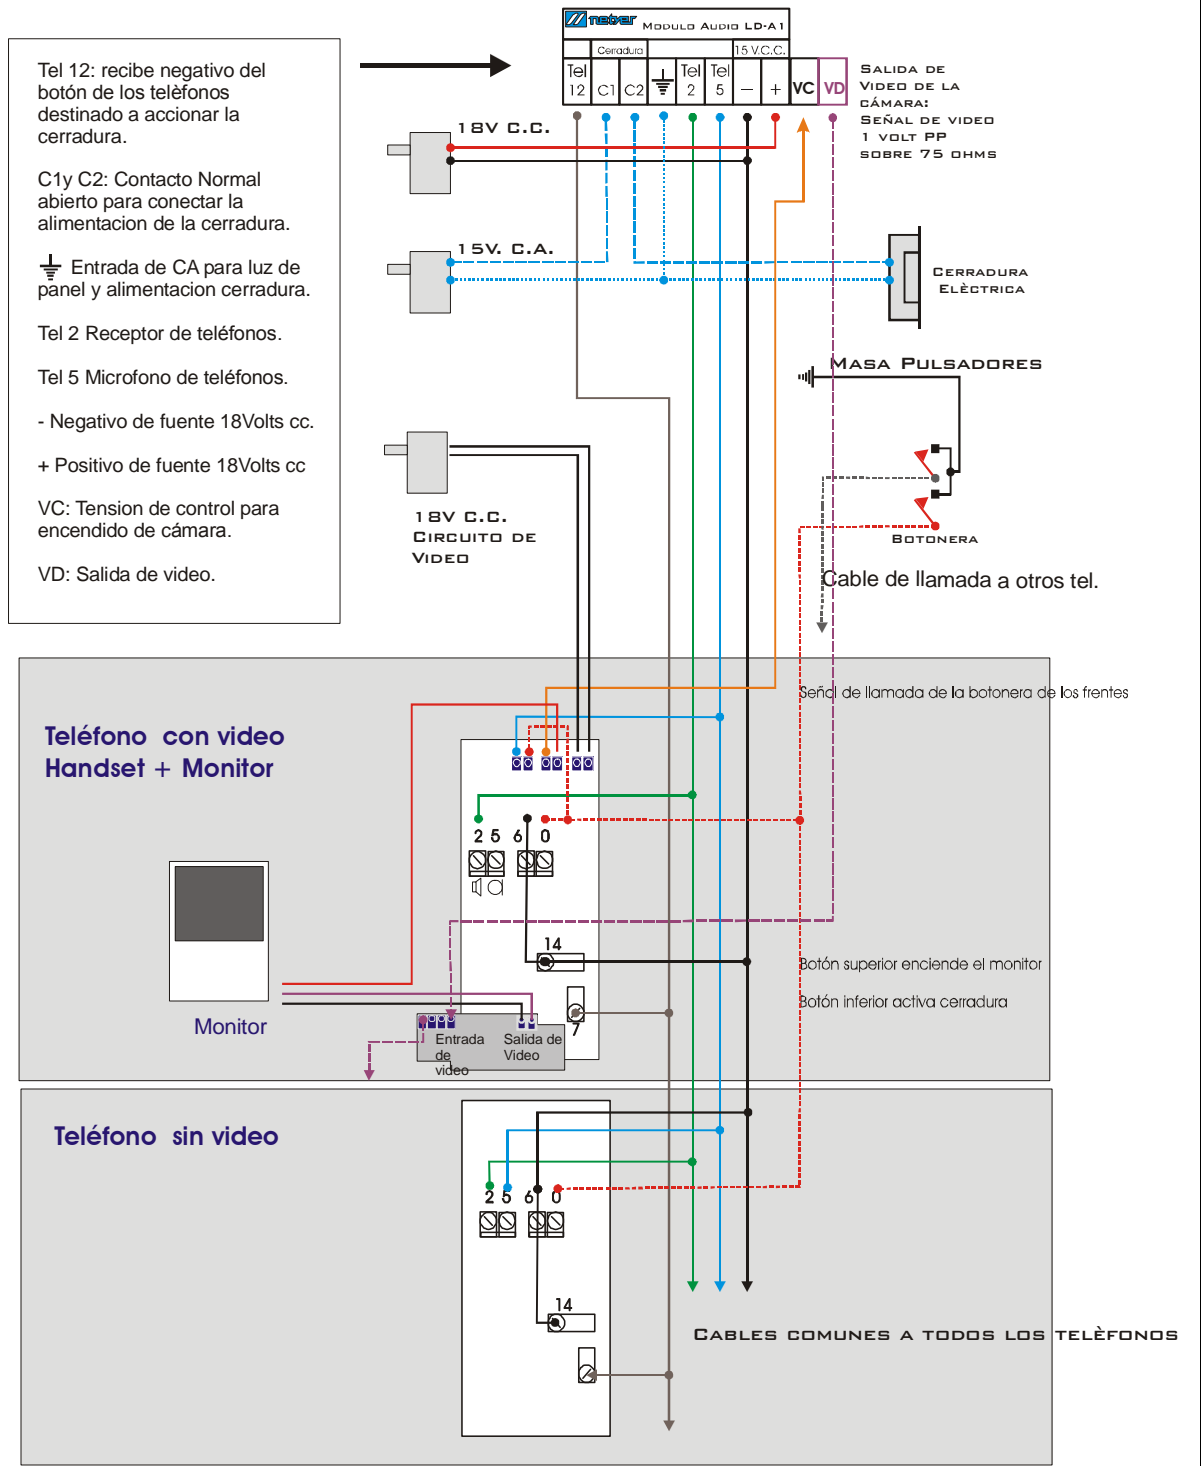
Tel 12: recibe negativo del botón de los telèfonos destinado a accionar la cerradura.

C1y C2: Contacto Normal abierto para conectar la alimentacion de la cerradura.

Entrada de CA para luz de panel y alimentacion cerradura.

Tel 2 Receptor de teléfonos.

Tel 5 Microfono de teléfonos.

- Negativo de fuente 18Volts cc.

+ Positivo de fuente 18Volts cc

VC: Tension de control para encendido de cámara.

VD: Salida de video.

neber MODULO AUDIO LD-A1

Cerradura

15 V.C.C.

| Tel 12 | C1 | C2 | | Tel 2 | Tel 5 | – | + | VC | VD |
|---|---|---|---|---|---|---|---|---|---|

SALIDA DE VIDEO DE LA CÁMARA: SEÑAL DE VIDEO 1 VOLT PP SOBRE 75 OHMS

18V C.C.

15V. C.A.

CERRADURA ELÈCTRICA

MASA PULSADORES

BOTONERA

18V C.C. CIRCUITO DE VIDEO

Cable de llamada a otros tel.

Señal de llamada de la botonera de los frentes

Teléfono con video
Handset + Monitor

2 5 6 0

14

7

Monitor

Entrada de video

Salida de Video

Botón superior enciende el monitor

Botón inferior activa cerradura

Teléfono sin video

2 5 6 0

14

CABLES COMUNES A TODOS LOS TELÈFONOS